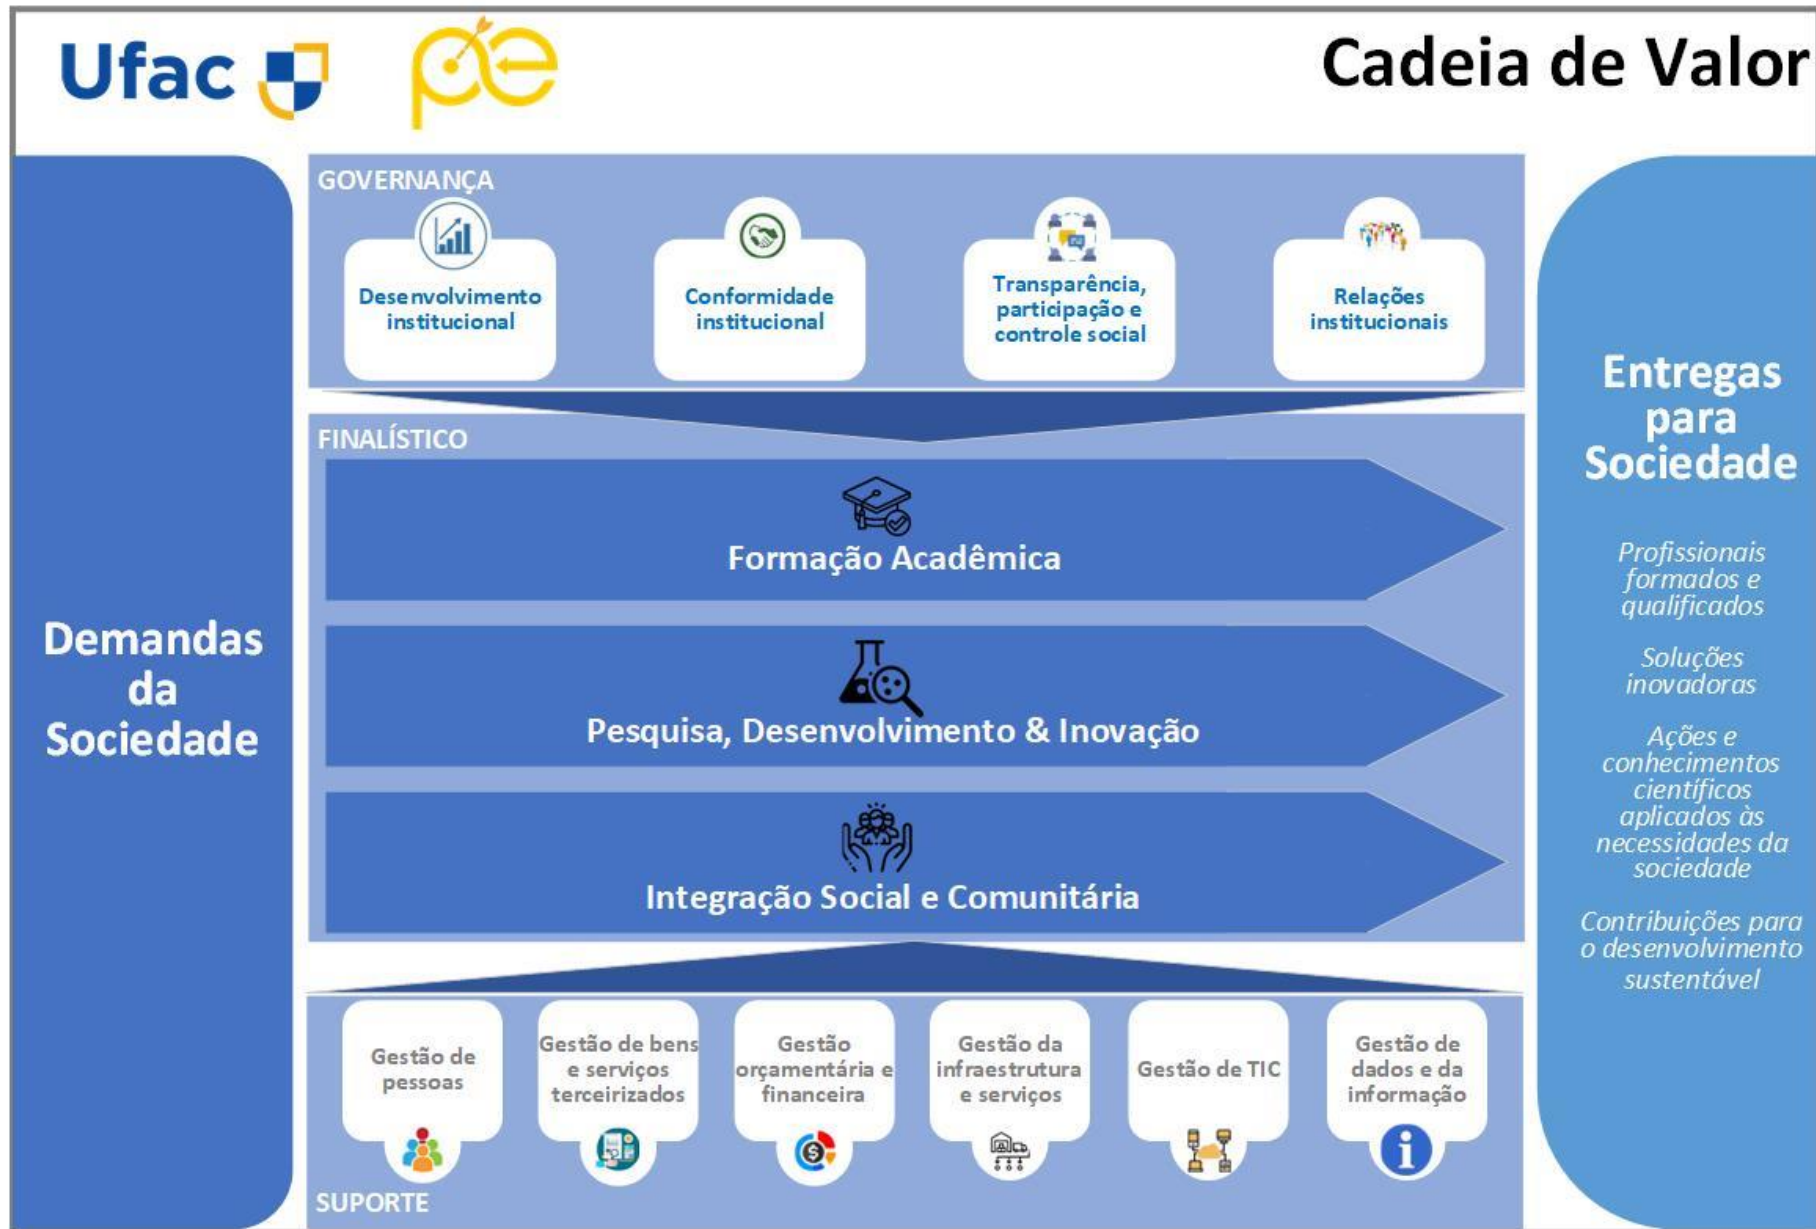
Ufac

pe

Cadeia de Valor

Demandas da Sociedade

GOVERNANÇA

Desenvolvimento institucional

Conformidade institucional

Transparência, participação e controle social

Relações institucionais

FINALÍSTICO

Formação Acadêmica

Pesquisa, Desenvolvimento & Inovação

Integração Social e Comunitária

Gestão de pessoas

Gestão de bens e serviços terceirizados

Gestão orçamentária e financeira

Gestão da infraestrutura e serviços

Gestão de TIC

Gestão de dados e da informação

SUPORTE

Entregas para Sociedade

Profissionais formados e qualificados

Soluções inovadoras

Ações e conhecimentos científicos aplicados às necessidades da sociedade

Contribuições para o desenvolvimento sustentável